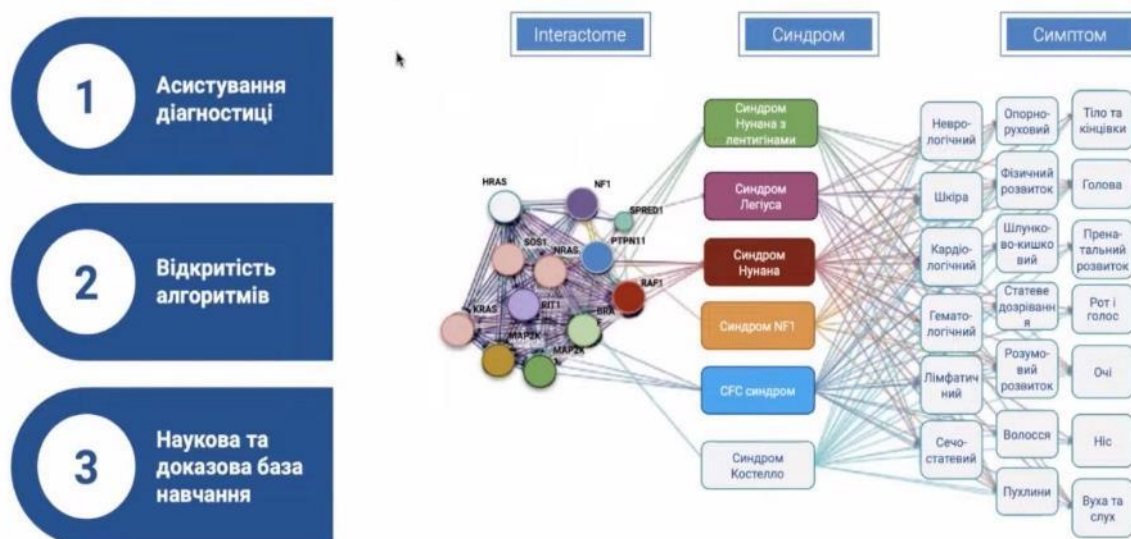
1 Асистування діагностиці

2 Відкритість алгоритмів

3 Наукова та доказова база навчання

Interactome

Синдром

Симптом

HRAS
NF1
SPRED1
SOS1
NRAS
PTPN11
RAF1
KRAS
RIT1
BRA
MAP2K
MAP2K

Синдром Нунана з лентигінами

Синдром Легіуса

Синдром Нунана

Синдром NF1

CFC синдром

Синдром Костелло

Невро-логічний

Шкіра

Кардіо-логічний

Гемато-логічний

Лімфатичний

Сечо-статевий

Опорно-руховий

Фізичний розвиток

Шлунково-кишковий

Статеве дозрівання

Розумо-вий розвиток

Волосся

Пухлини

Тіло та кінцівки

Голова

Пренатальний розвиток

Рот і голос

Очі

Ніс

Вуха та слух